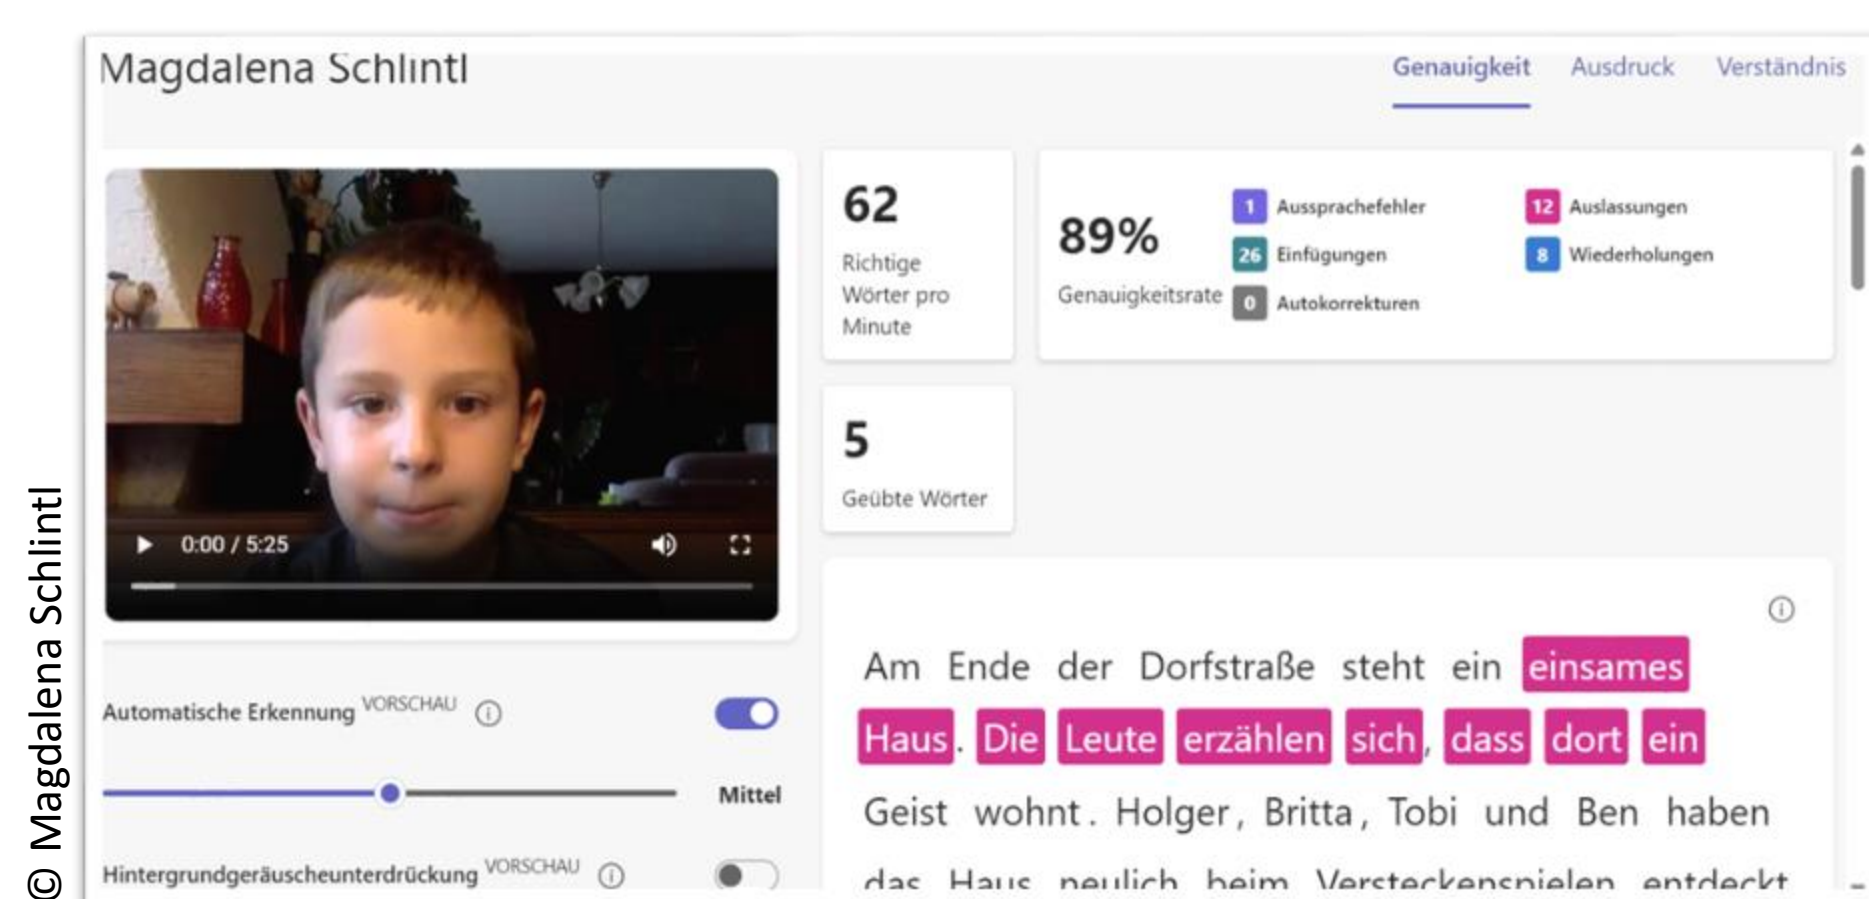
© Magdalena Schlintl

Magdalena Schlintl

Genauigkeit Ausdruck Verständnis

0:00 / 5:25

62
Richtige Wörter pro Minute

89%
Genauigkeitsrate

1 Aussprachefehler
26 Einfügungen
0 Autokorrekturen
12 Auslassungen
8 Wiederholungen

5
Geübte Wörter

Automatische Erkennung VORSCHAU

Mittel

Hintergrundgeräuscheunterdrückung VORSCHAU

Am Ende der Dorfstraße steht ein einsames Haus. Die Leute erzählen sich, dass dort ein Geist wohnt. Holger, Britta, Tobi und Ben haben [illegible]